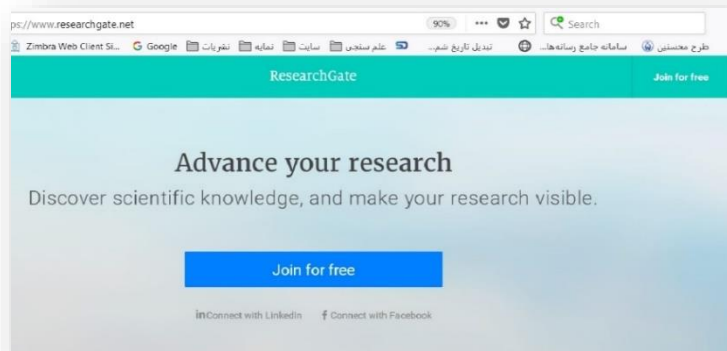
ps://www.researchgate.net 90% ••• Search

Zimbra Web Client Si... Google نشریات نمایه سایت علم سنجی تبدیل تاریخ شم... سامانه جامع رسانه‌ها... طرح محسنین

ResearchGate Join for free

Advance your research

Discover scientific knowledge, and make your research visible.

Join for free

in Connect with LinkedIn f Connect with Facebook